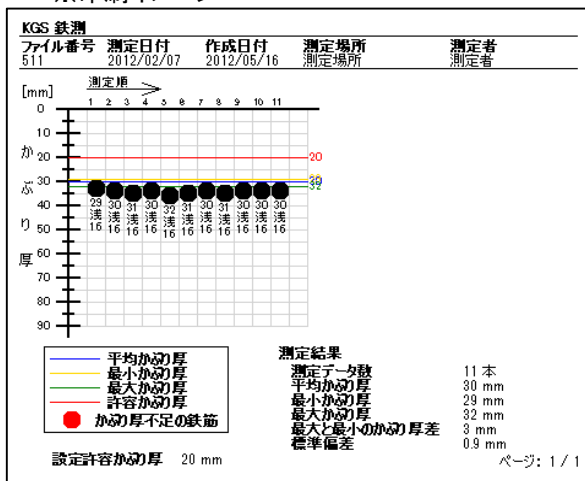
KGS 鉄測

| ファイル番号 | 測定日付 | 作成日付 | 測定場所 | 測定者 |
|---|---|---|---|---|
| 511 | 2012/02/07 | 2012/05/16 | 測定場所 | 測定者 |

測定順

[mm]

1 2 3 4 5 6 7 8 9 10 11

0
か 20
ぶ 30
40
り 50
厚 60
70
80
90

20
30
32

29 30 31 30 32 31 30 31 30 30 30
浅 浅 浅 浅 浅 浅 浅 浅 浅 浅 浅
16 16 16 16 16 16 16 16 16 16 16

平均かぶり厚
最小かぶり厚
最大かぶり厚
許容かぶり厚
かぶり厚不足の鉄筋

測定結果
測定データ数 11 本
平均かぶり厚 30 mm
最小かぶり厚 29 mm
最大かぶり厚 32 mm
最大と最小のかぶり厚差 3 mm
標準偏差 0.9 mm

設定許容かぶり厚 20 mm

ページ: 1 / 1